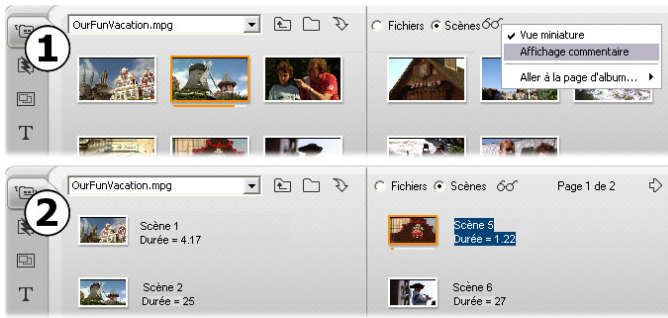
1

OurFunVacation.mpg

Fichiers Scènes

Vue miniature

Affichage commentaire

Aller à la page d'album...

T

2

OurFunVacation.mpg

Fichiers Scènes

Page 1 de 2

Scène 1
Durée = 4.17

Scène 5
Durée = 1.22

Scène 2
Durée = 25

Scène 6
Durée = 27

T